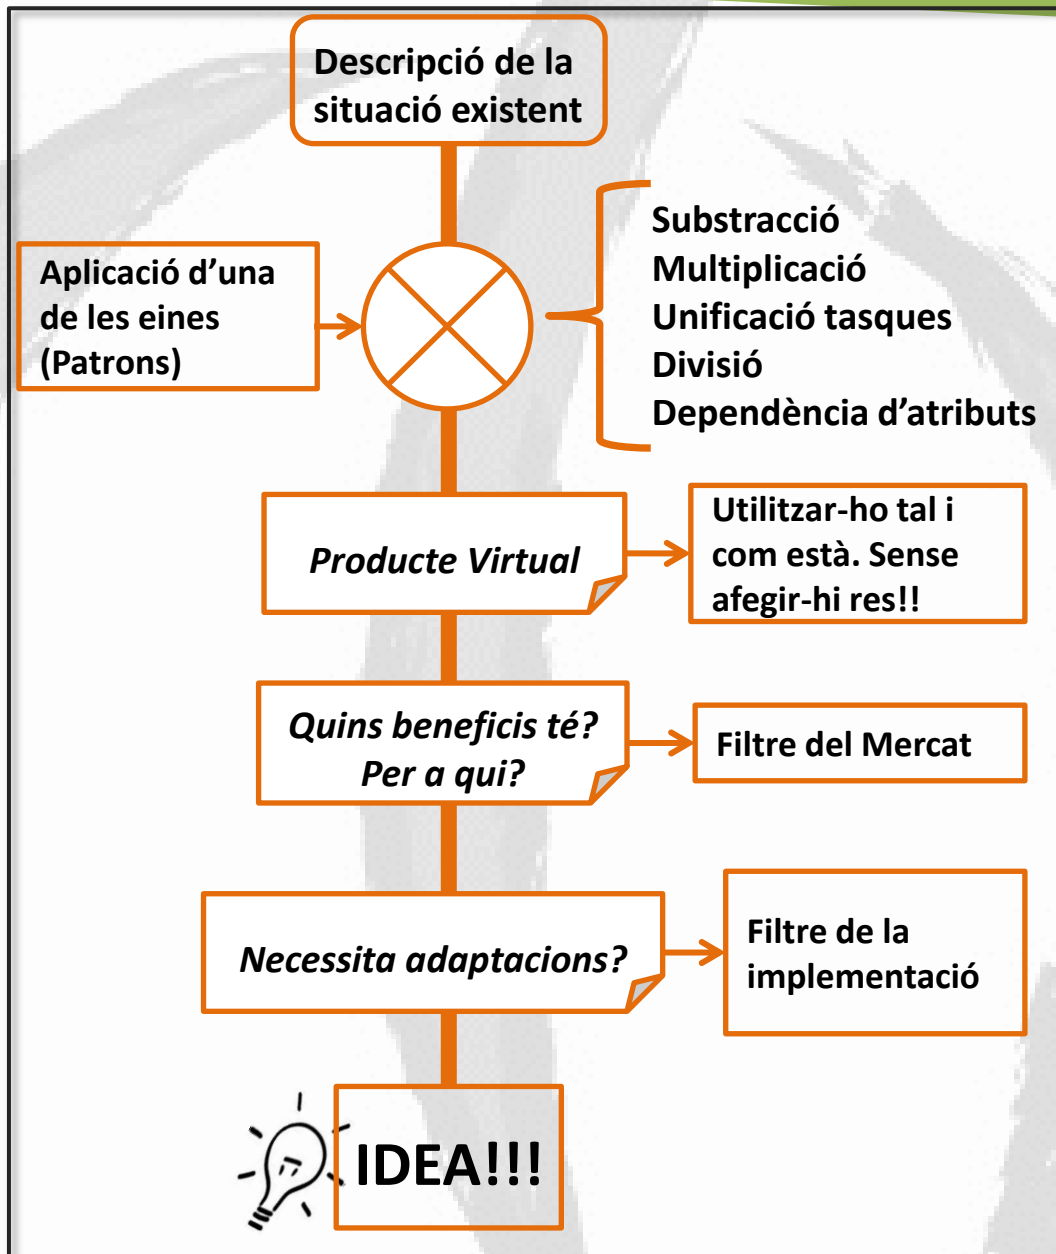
Descripció de la situació existent

Aplicació d'una de les eines (Patrons)

Substracció
Multiplicació
Unificació tasques
Divisió
Dependència d'atributs

*Producte Virtual*

Utilitzar-ho tal i com està. Sense afegir-hi res!!

*Quins beneficis té? Per a qui?*

Filtre del Mercat

*Necessita adaptacions?*

Filtre de la implementació

IDEA!!!